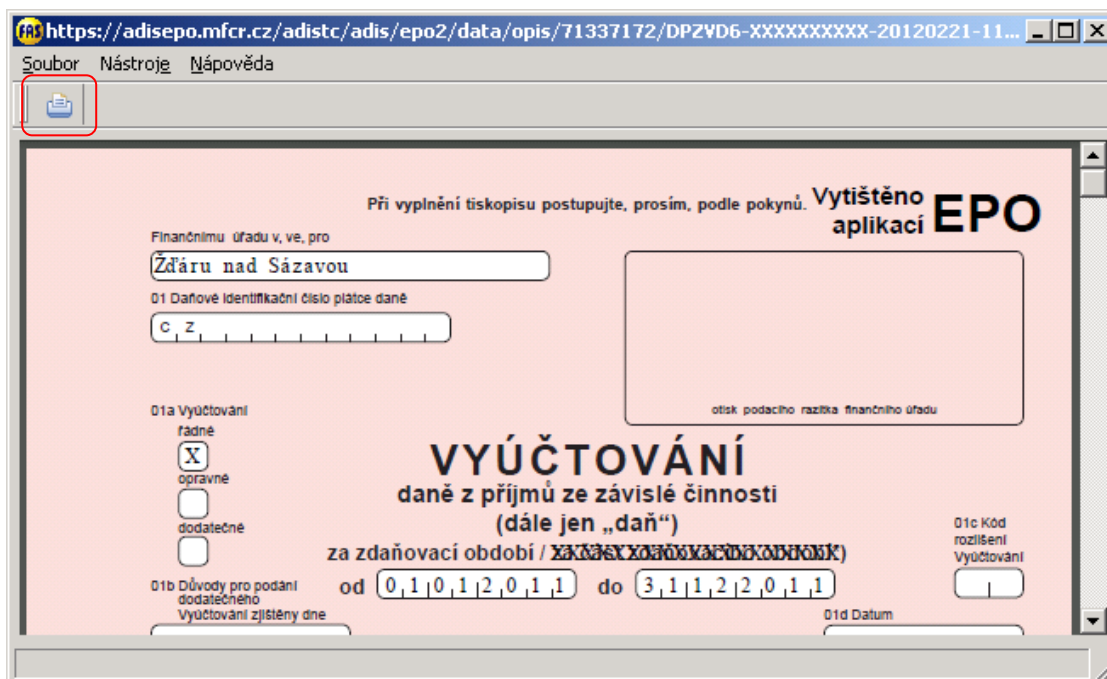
https://adisepo.mfcr.cz/adistc/adis/epo2/data/opis/71337172/DPZVD6-XXXXXXXXXX-20120221-11...

Soubor Nástroje Nápověda

Při vyplnění tiskopisu postupujte, prosím, podle pokynů. Vytištěno aplikací EPO

Finančnímu úřadu v, ve, pro

Žďáru nad Sázavou

01 Daňové identifikační číslo plátce daně

C Z

otisk podacího razítka finančního úřadu

01a Vyúčtování

řádné

X

opravné

dodatečné

VYÚČTOVÁNÍ

daně z příjmů ze závislé činnosti

(dále jen „daň“)

za zdaňovací období / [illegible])

01c Kód rozlišení Vyúčtování

01b Důvody pro podání dodatečného Vyúčtování zjištěny dne

od 0 1 0 1 2 0 1 1 do 3 1 1 2 2 0 1 1

01d Datum